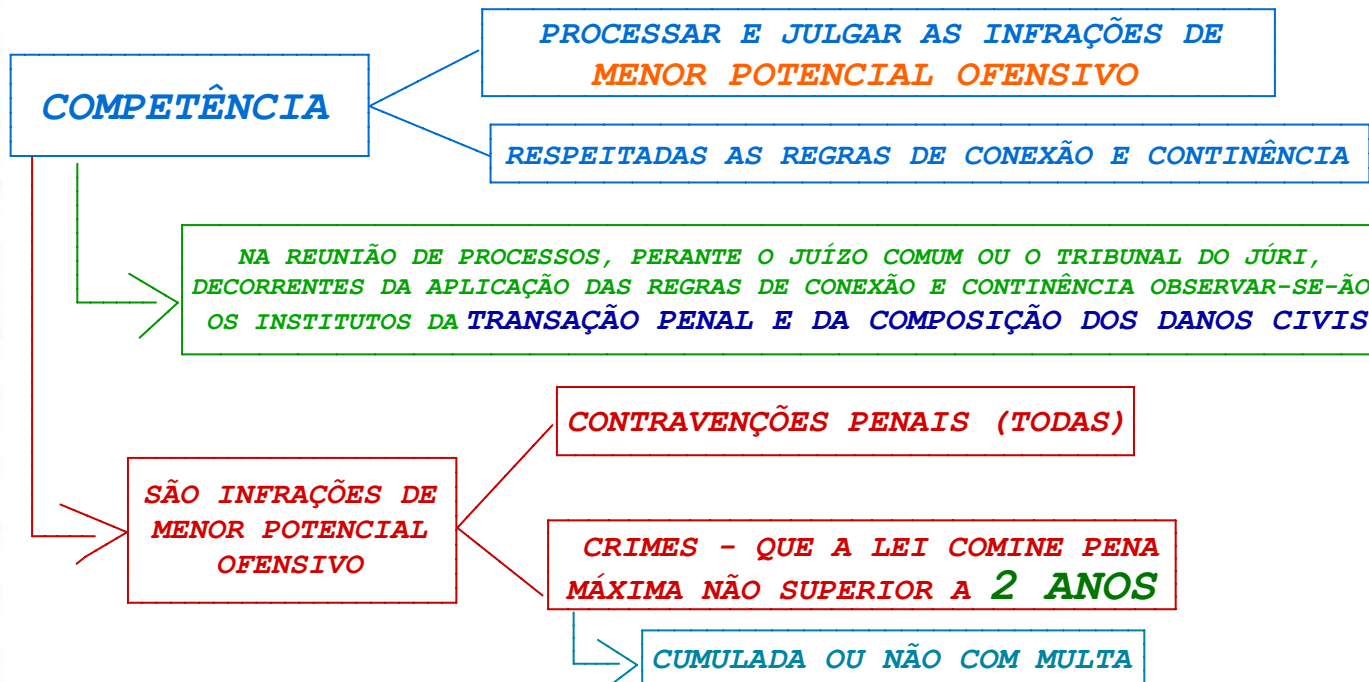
COMPETÊNCIA

PROCESSAR E JULGAR AS INFRAÇÕES DE MENOR POTENCIAL OFENSIVO

RESPEITADAS AS REGRAS DE CONEXÃO E CONTINÊNCIA

NA REUNIÃO DE PROCESSOS, PERANTE O JUÍZO COMUM OU O TRIBUNAL DO JÚRI, DECORRENTES DA APLICAÇÃO DAS REGRAS DE CONEXÃO E CONTINÊNCIA OBSERVAR-SE-ÃO OS INSTITUTOS DA TRANSAÇÃO PENAL E DA COMPOSIÇÃO DOS DANOS CIVIS

SÃO INFRAÇÕES DE MENOR POTENCIAL OFENSIVO

CONTRAVENÇÕES PENAIS (TODAS)

CRIMES - QUE A LEI COMINE PENA MÁXIMA NÃO SUPERIOR A 2 ANOS

CUMULADA OU NÃO COM MULTA